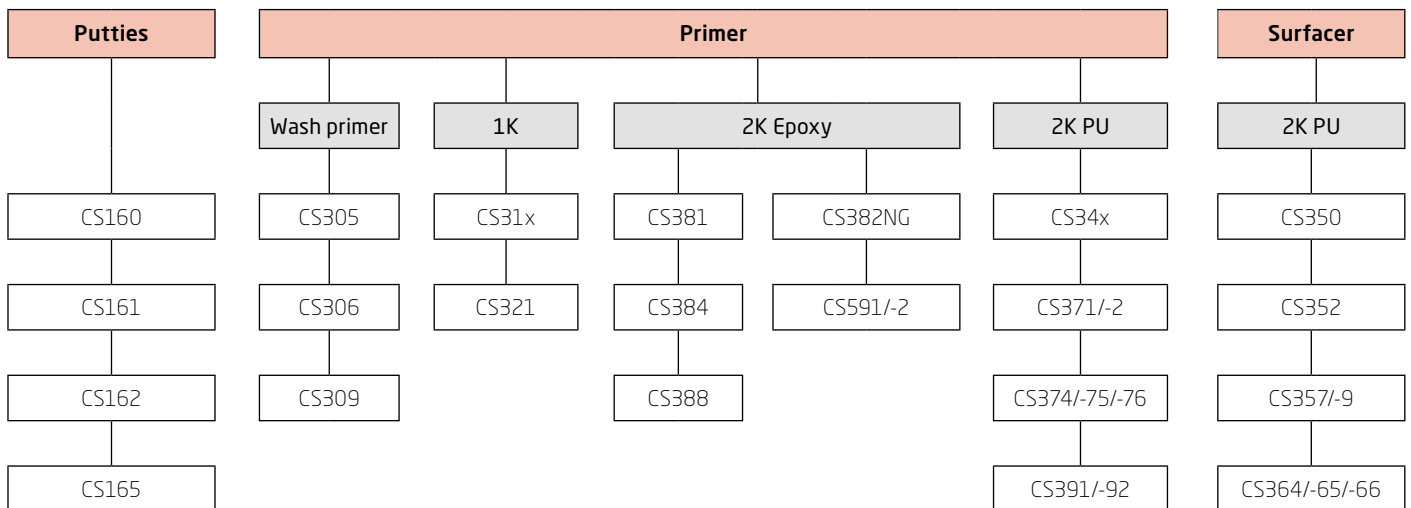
Putties

CS160

CS161

CS162

CS165

Primer

Wash primer

CS305

CS306

CS309

1K

CS31x

CS321

2K Epoxy

CS381

CS384

CS388

CS382NG

CS591/-2

2K PU

CS34x

CS371/-2

CS374/-75/-76

CS391/-92

Surfacer

2K PU

CS350

CS352

CS357/-9

CS364/-65/-66